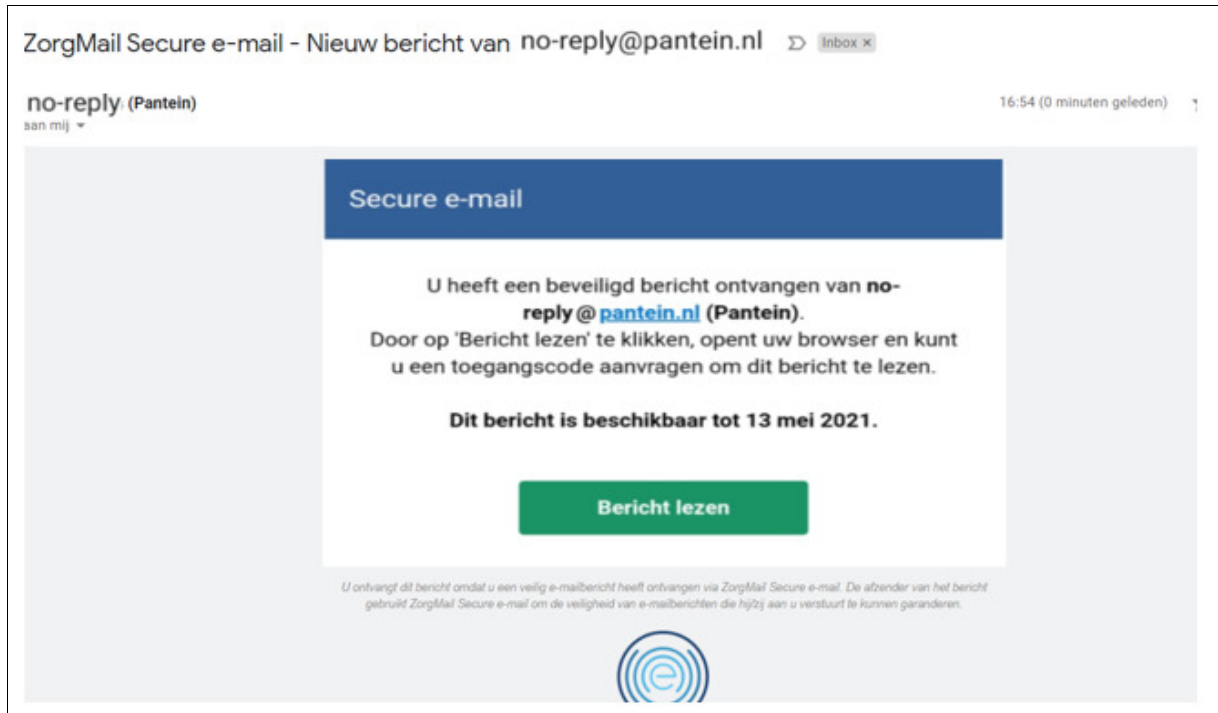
ZorgMail Secure e-mail - Nieuw bericht van no-reply@pantein.nl Inbox ×

no-reply (Pantein)
aan mij

16:54 (0 minuten geleden)

Secure e-mail

U heeft een beveiligd bericht ontvangen van no-reply@pantein.nl (Pantein).
Door op 'Bericht lezen' te klikken, opent uw browser en kunt u een toegangscode aanvragen om dit bericht te lezen.

Dit bericht is beschikbaar tot 13 mei 2021.

Bericht lezen

U ontvangt dit bericht omdat u een veilig e-mailbericht heeft ontvangen via ZorgMail Secure e-mail. De afzender van het bericht gebruikt ZorgMail Secure e-mail om de veiligheid van e-mailberichten die hij/zij aan u verstuurt te kunnen garanderen.